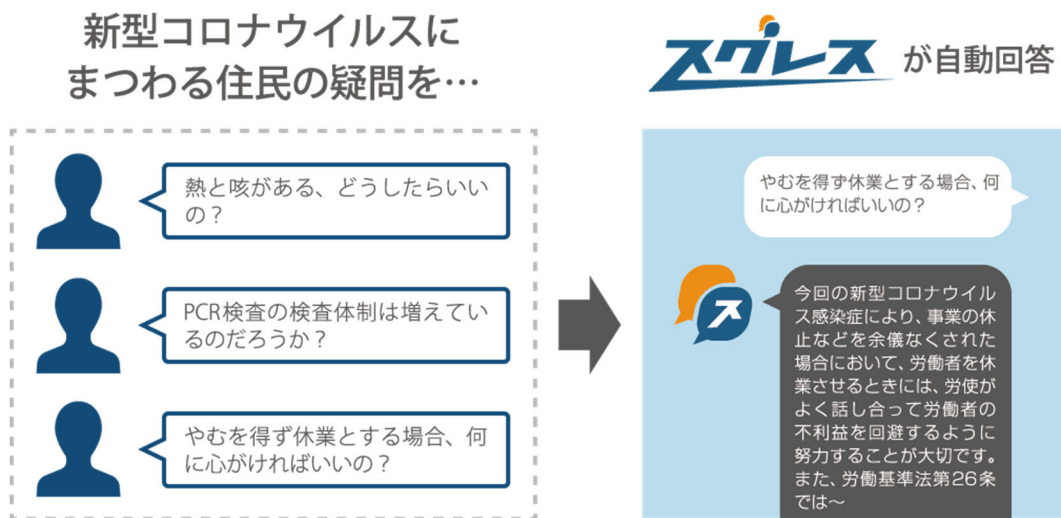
新型コロナウイルスにまつわる住民の疑問を…

熱と咳がある、どうしたらいいの？

PCR検査の検査体制は増えているのだろうか？

やむを得ず休業とする場合、何に心がければいいの？

スグレス が自動回答

やむを得ず休業とする場合、何に心がければいいの？

今回の新型コロナウイルス感染症により、事業の休止などを余儀なくされた場合において、労働者を休業させるときには、労使がよく話し合って労働者の不利益を回避するように努力することが大切です。また、労働基準法第26条では～